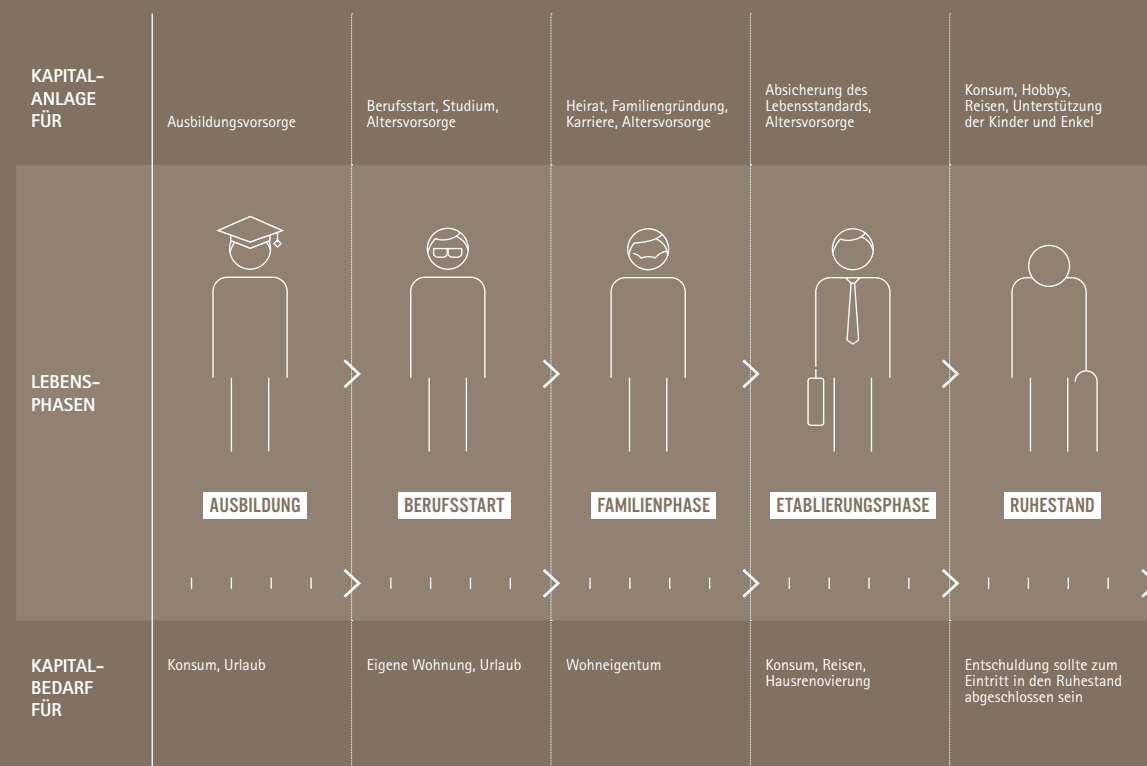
| | | | | | |
|---|---|---|---|---|---|
| KAPITAL-ANLAGE FÜR | Ausbildungsvorsorge | Berufsstart, Studium, Altersvorsorge | Heirat, Familiengründung, Karriere, Altersvorsorge | Absicherung des Lebensstandards, Altersvorsorge | Konsum, Hobbys, Reisen, Unterstützung der Kinder und Enkel |
| LEBENS-PHASEN | AUSBILDUNG | BERUFSSTART | FAMILIENPHASE | ETABLIERUNGSPHASE | RUHESTAND |
| KAPITAL-BEDARF FÜR | Konsum, Urlaub | Eigene Wohnung, Urlaub | Wohneigentum | Konsum, Reisen, Hausrenovierung | Entschuldung sollte zum Eintritt in den Ruhestand abgeschlossen sein |